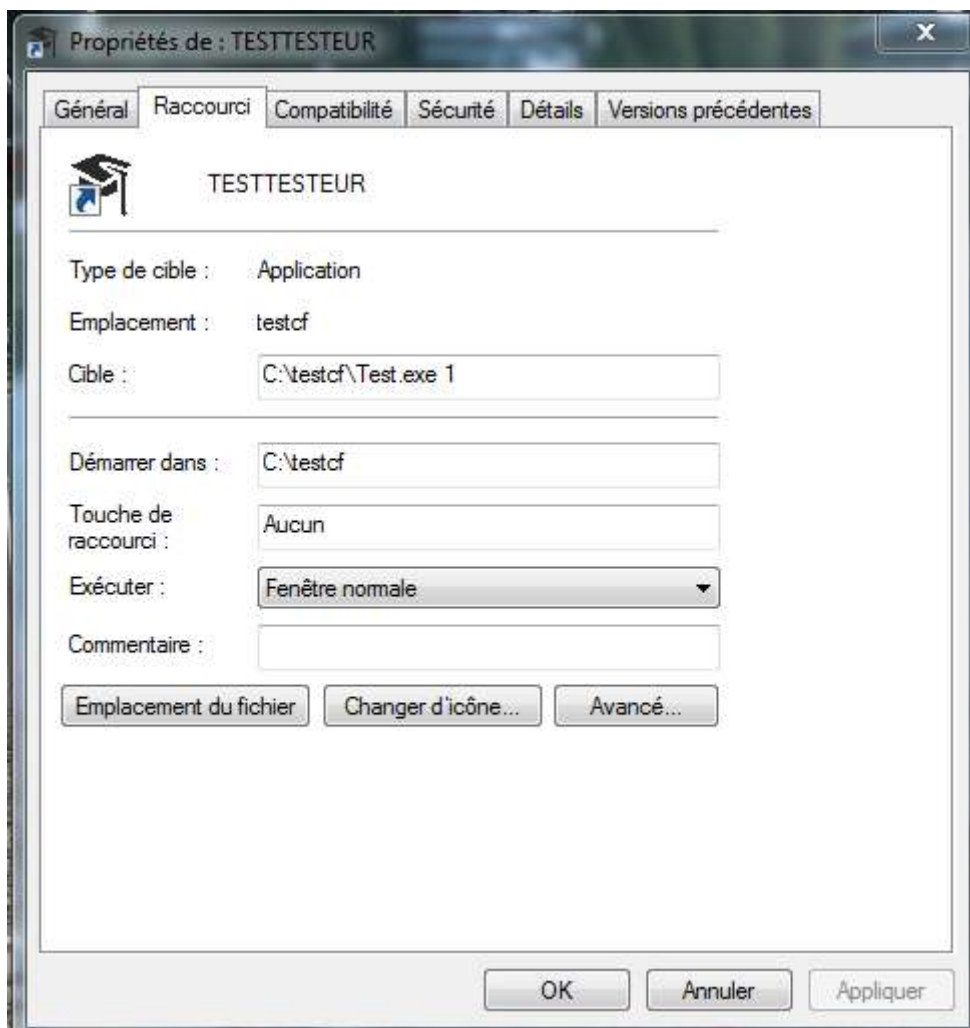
Propriétés de : TESTTESTEUR

Général | Raccourci | Compatibilité | Sécurité | Détails | Versions précédentes

TESTTESTEUR

Type de cible : Application

Emplacement : testcf

Cible : C:\testcf\Test.exe 1

Démarrer dans : C:\testcf

Touche de raccourci : Aucun

Exécuter : Fenêtre normale

Commentaire :

Emplacement du fichier | Changer d'icône... | Avancé...

OK | Annuler | Appliquer